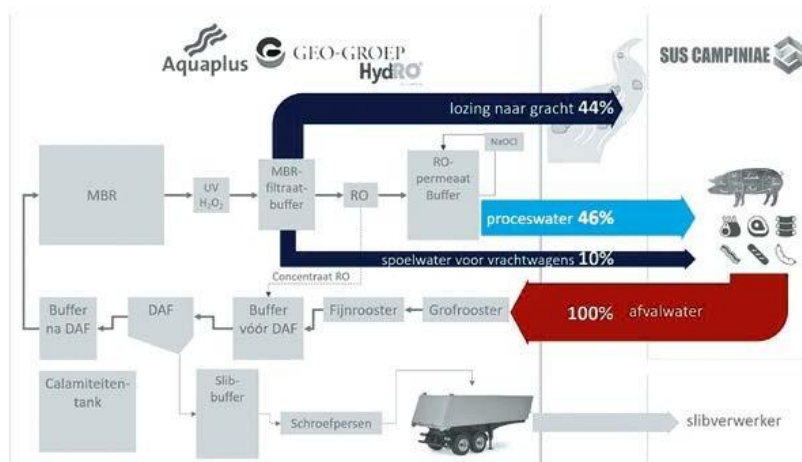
Aquaplus GEO-GROEP HydRO

SUS CAMPINIAE

lozing naar gracht 44%

NaOCl

MBR

UV $H_2O_2$

MBR-filtraatbuffer

RO

RO-permeaat Buffer

proceswater 46%

spoelwater voor vrachtwagens 10%

Concentraat RO

Buffer na DAF

DAF

Buffer vóór DAF

Fijnrooster

Grofrooster

100% afvalwater

Calamiteitentank

Slibbuffer

Schroefpersen

slibverwerker